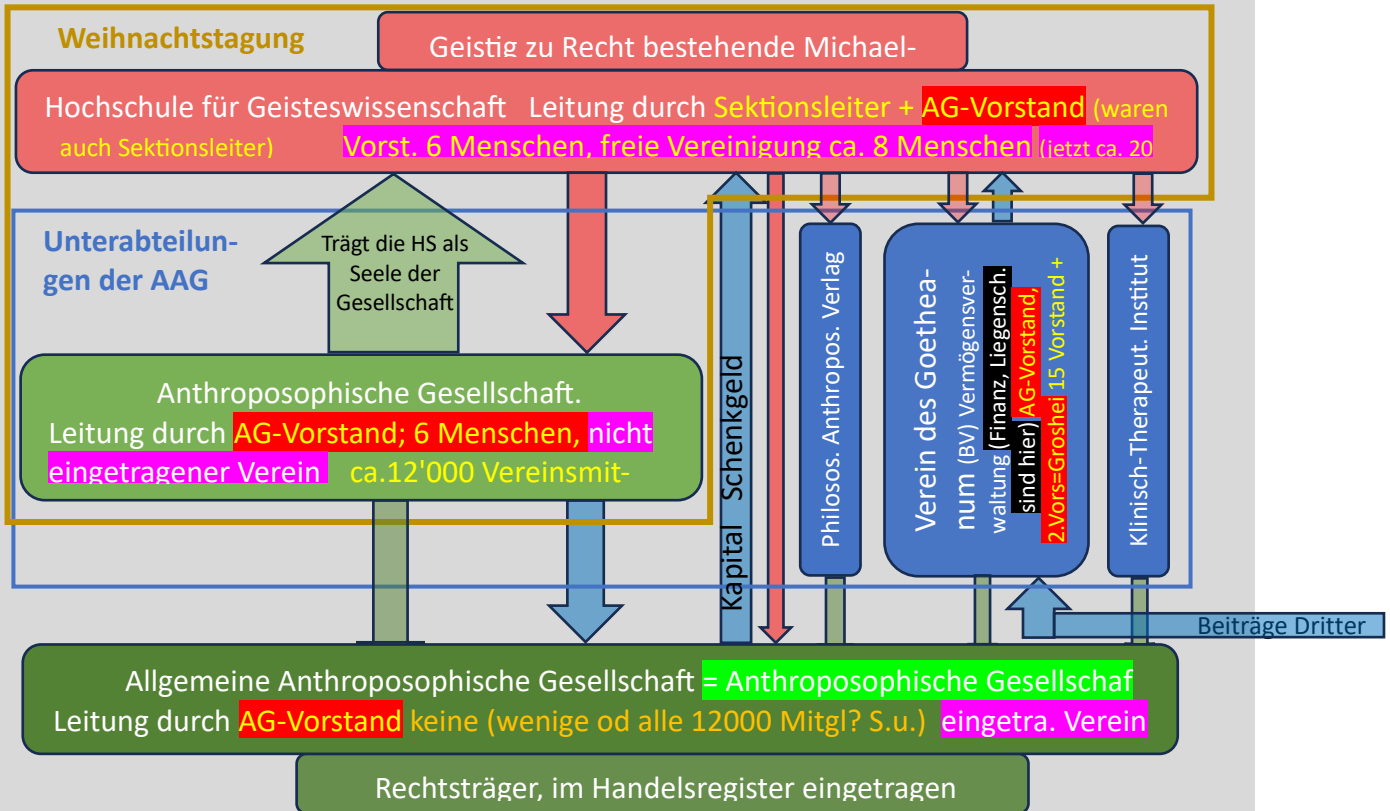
Weihnachtstagung

Geistig zu Recht bestehende Michael-

Hochschule für Geisteswissenschaft Leitung durch Sektionsleiter + AG-Vorstand (waren auch Sektionsleiter) Vorst. 6 Menschen, freie Vereinigung ca. 8 Menschen (jetzt ca. 20

Unterabteilungen der AAG

Trägt die HS als Seele der Gesellschaft

Anthroposophische Gesellschaft. Leitung durch AG-Vorstand; 6 Menschen, nicht eingetragener Verein ca.12'000 Vereinsmit-

Kapital Schenkgeld

Philosos. Anthropos. Verlag

Verein des Goetheanum (BV) Vermögensverwaltung (Finanz, Liegensch. sind hier) AG-Vorstand, 2.Vors=Groshei 15 Vorstand +

Klinisch-Therapeut. Institut

Beiträge Dritter

Allgemeine Anthroposophische Gesellschaft = Anthroposophische Gesellschaf Leitung durch AG-Vorstand keine (wenige od alle 12000 Mitgl? S.u.) eingetra. Verein

Rechtsträger, im Handelsregister eingetragen